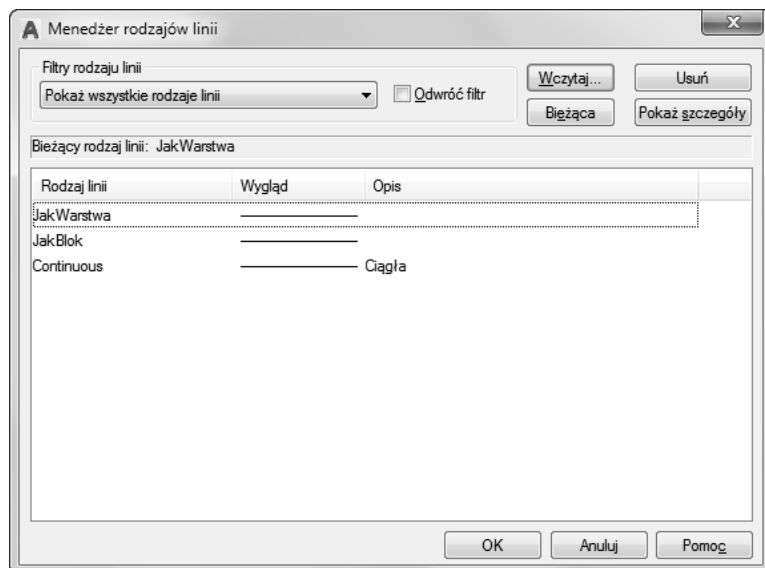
Menedżer rodzajów linii

Filtry rodzaju linii

Pokaż wszystkie rodzaje linii

Odwróć filtr

Wczytaj...

Usuń

Bieżąca

Pokaż szczegóły

Bieżący rodzaj linii: JakWarstwa

| Rodzaj linii | Wygląd | Opis |
|---|---|---|
| JakWarstwa | | |
| JakBlok | | |
| Continuous | | Ciągła |

OK

Anuluj

Pomoc